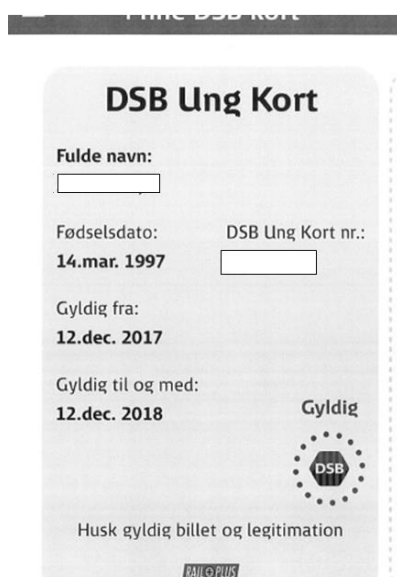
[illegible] DSB kort

DSB Ung Kort

Fulde navn:

Fødselsdato:
14.mar. 1997

DSB Ung Kort nr.:

Gyldig fra:
12.dec. 2017

Gyldig til og med:
12.dec. 2018

Gyldig

DSB

Husk gyldig billet og legitimation

RAIL PLUS